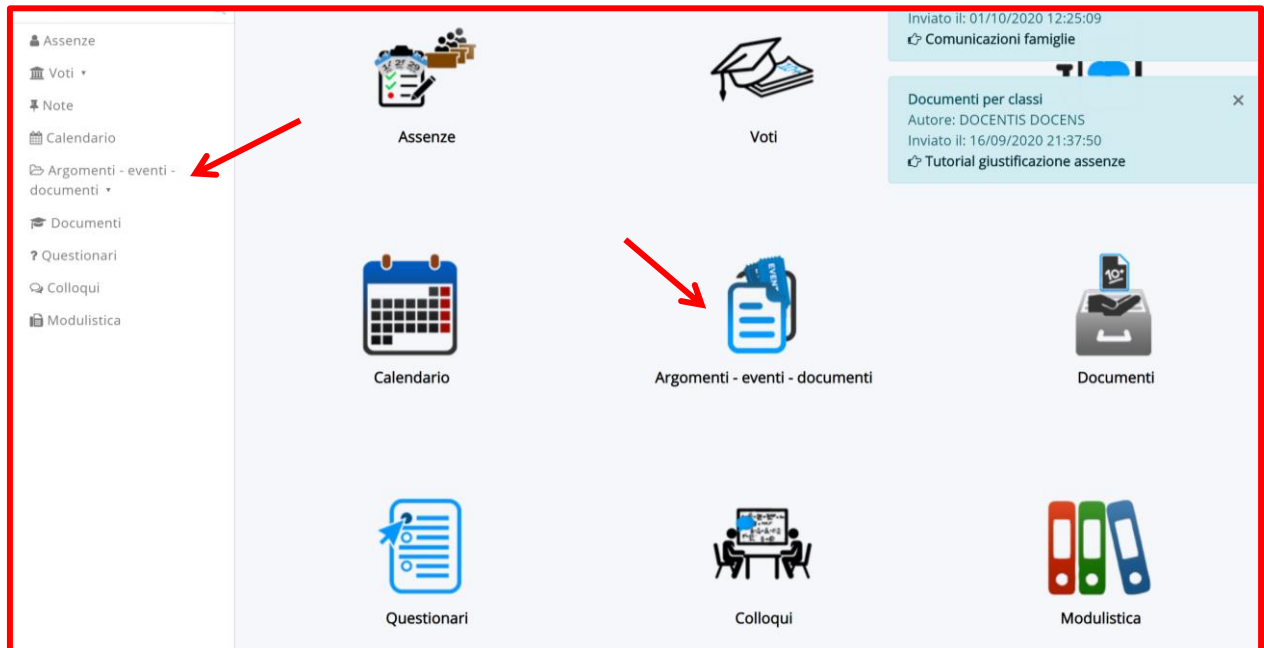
Assenze
Voti
Note
Calendario
Argomenti - eventi - documenti
Documenti
Questionari
Colloqui
Modulistica

Inviato il: 01/10/2020 12:25:09
Comunicazioni famiglie

Documenti per classi
Autore: DOCENTIS DOCENS
Inviato il: 16/09/2020 21:37:50
Tutorial giustificazione assenze
×

Assenze

Voti

Calendario

EVENT

Argomenti - eventi - documenti

10+

Documenti

Questionari

Colloqui

Modulistica